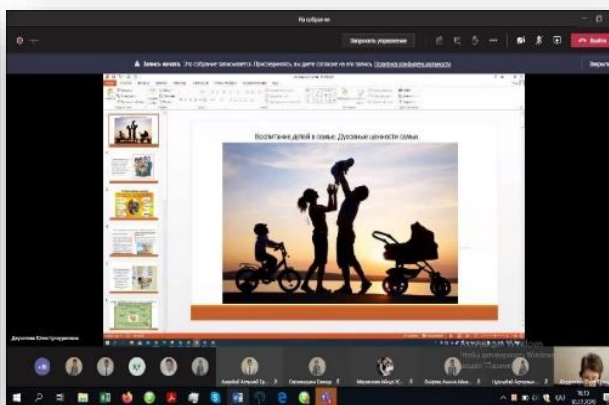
На собрании

Запросить управление

Выйти

Запись начата. Это собрание записывается. Присоединяясь, вы даете согласие на его запись. Уведомление о конфиденциальности

Закрыть

Воспитание детей в семье. Духовные ценности семьи.

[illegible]

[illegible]

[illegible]

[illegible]

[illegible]

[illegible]

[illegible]

Активация Windows

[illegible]